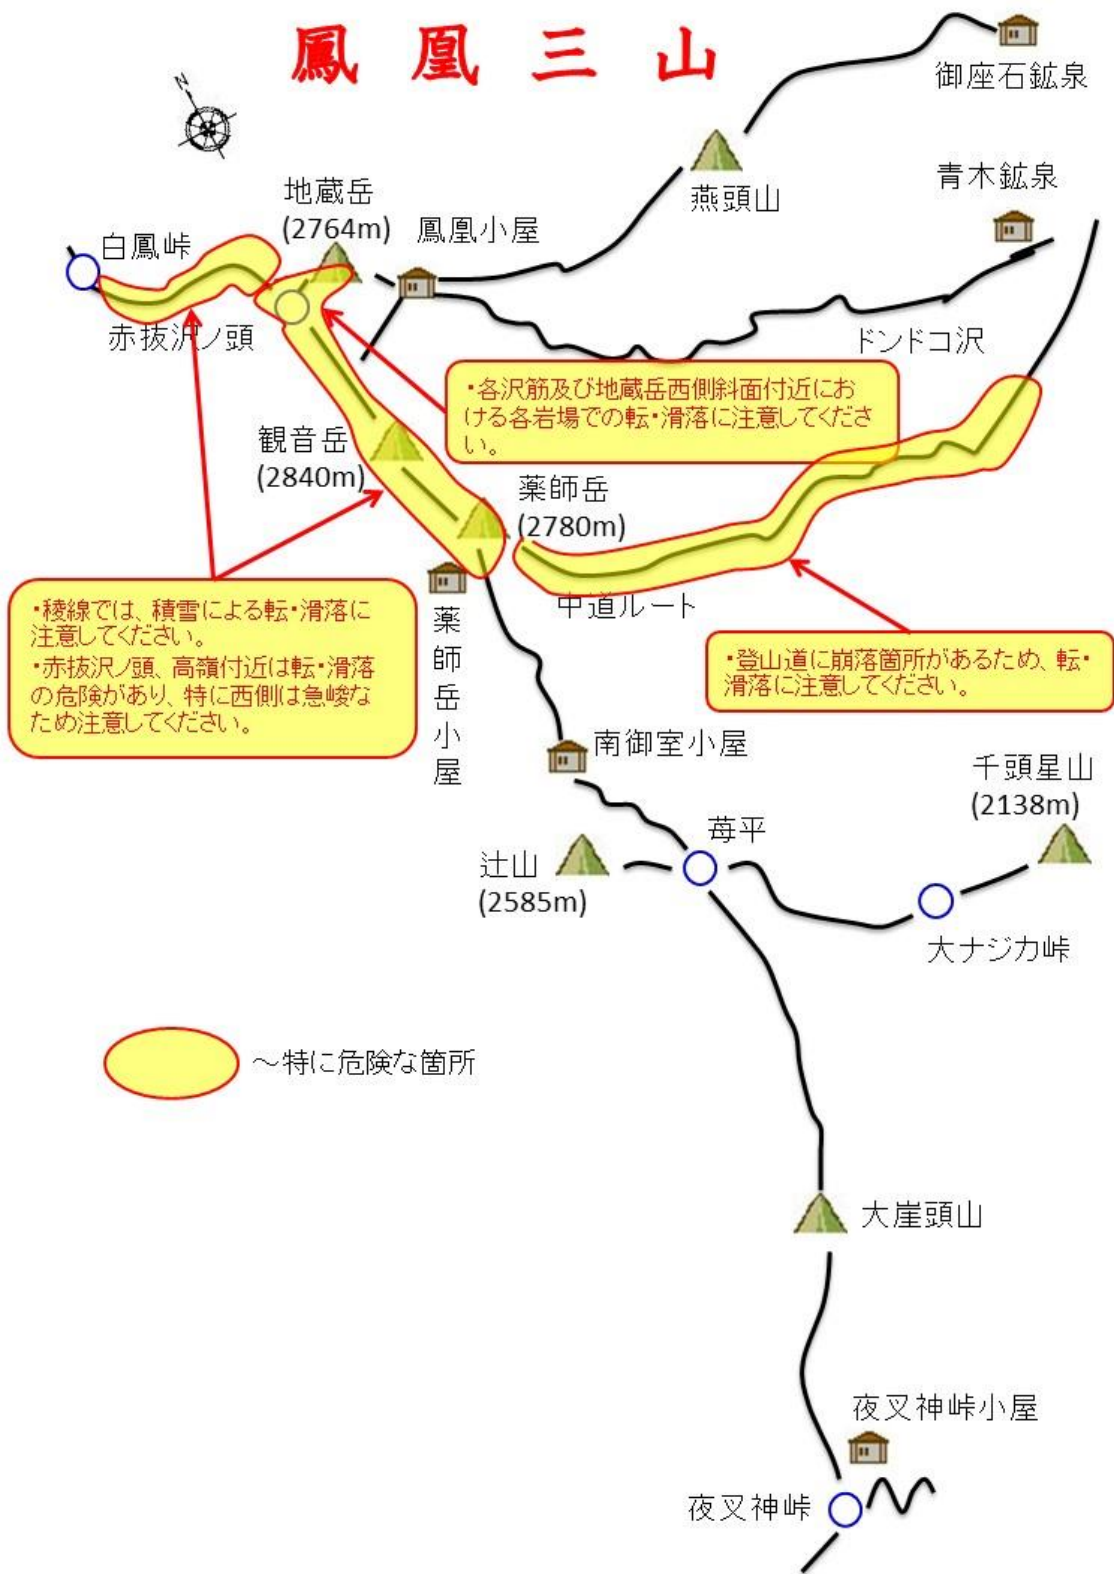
鳳凰三山

御座石鉱泉

燕頭山

青木鉱泉

地蔵岳
(2764m)

鳳凰小屋

白鳳峠

赤抜沢ノ頭

ドンドコ沢

・各沢筋及び地蔵岳西側斜面付近における各岩場での転・滑落に注意してください。

観音岳
(2840m)

薬師岳
(2780m)

中道ルート

・稜線では、積雪による転・滑落に注意してください。
・赤抜沢ノ頭、高嶺付近は転・滑落の危険があり、特に西側は急峻なため注意してください。

薬師岳小屋

・登山道に崩落箇所があるため、転・滑落に注意してください。

南御室小屋

千頭星山
(2138m)

苺平

辻山
(2585m)

大ナジカ峠

～特に危険な箇所

大崖頭山

夜叉神峠小屋

夜叉神峠